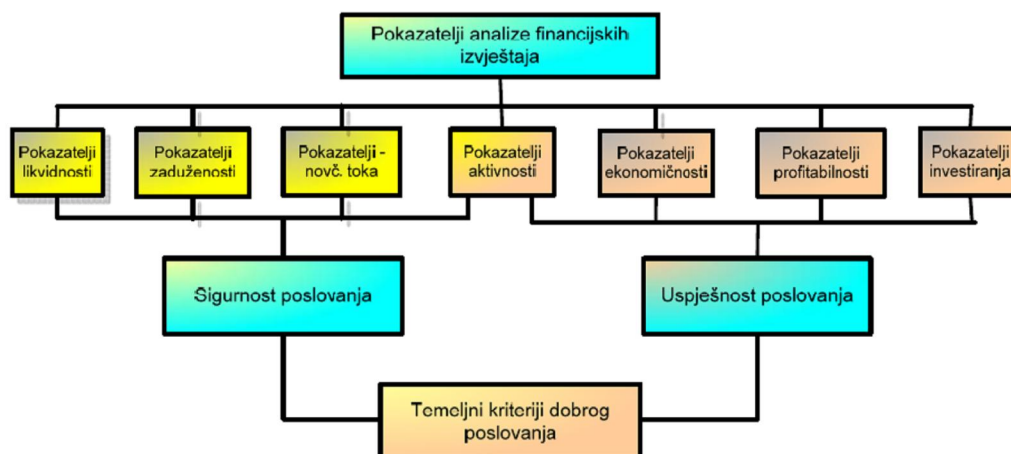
Pokazatelji analize financijskih izvještaja

Pokazatelji likvidnosti

Pokazatelji zaduženosti

Pokazatelji - novč. toka

Pokazatelji aktivnosti

Pokazatelji ekonomičnosti

Pokazatelji profitabilnosti

Pokazatelji investiranja

Sigurnost poslovanja

Uspješnost poslovanja

Temeljni kriteriji dobrog poslovanja